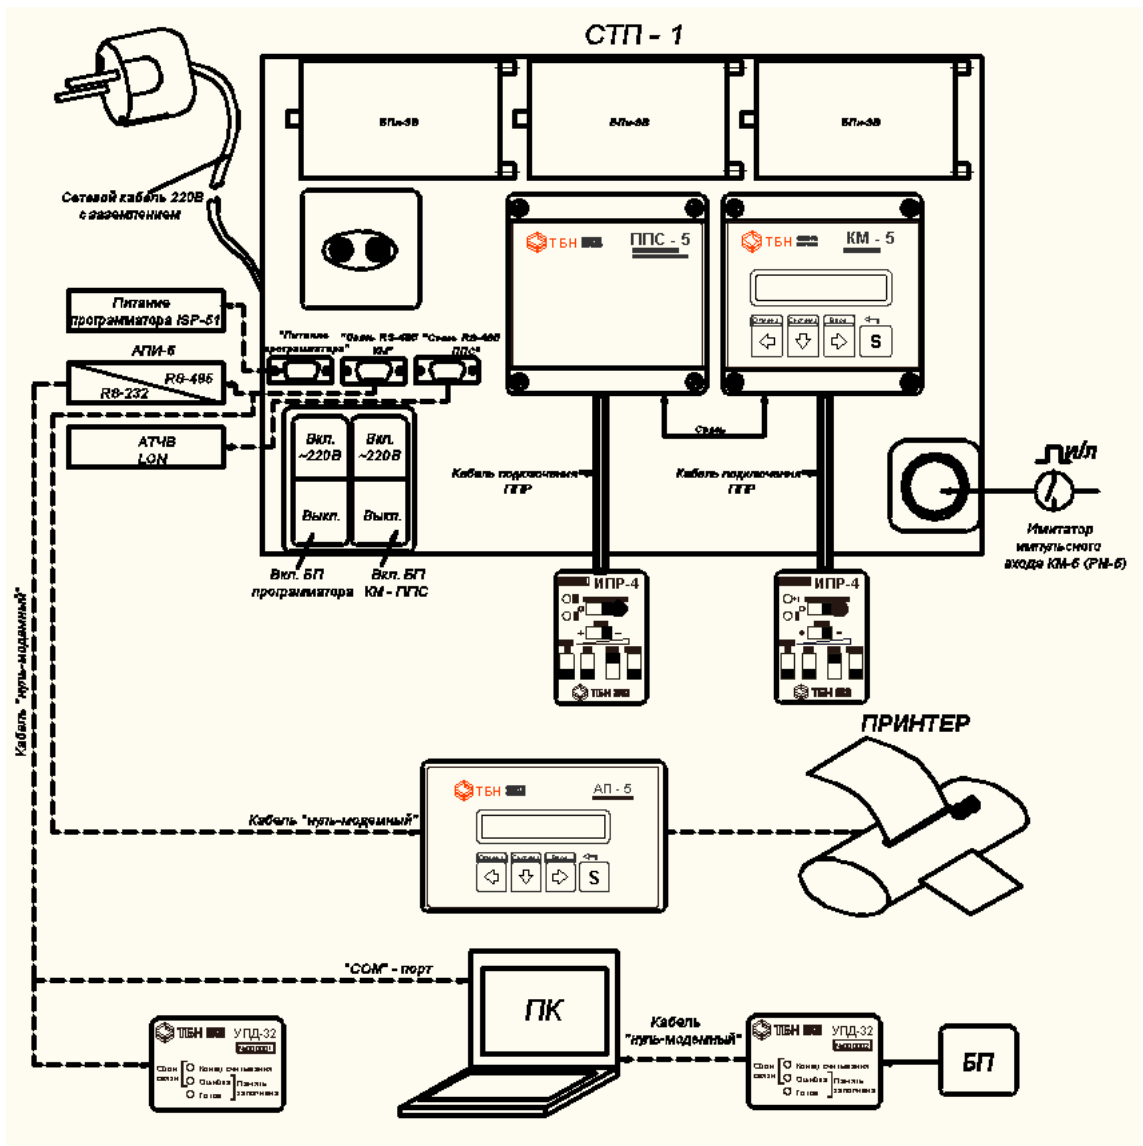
СТП - 1

БПн-8В

БПн-8В

БПн-8В

Сетевой кабель 220В с заземлением

Питание программатора ISP-51

"Питание программатора"

"Связь RS-485 КМ"

"Связь RS-485 ППС"

АПИ-5

RS-485

RS-232

АТЧВ LON

Вкл. ~220В

Вкл. ~220В

Выкл.

Выкл.

Вкл. БП программатора

Вкл. БП КМ - ППС

ТБН

ППС - 5

ТБН

КМ - 5

Отмена

Сдвиг

Ввод

S

Связь

Кабель подключения ПГР

Кабель подключения ПГР

Имитатор импульсного входа КМ-5 (РН-5)

ИПР-4

ТБН

ИПР-4

ТБН

Кабель "нуль-модемный"

ПРИНТЕР

ТБН

АП - 5

Кабель "нуль-модемный"

Отмена

Сдвиг

Ввод

S

"COM" - порт

ПК

Кабель "нуль-модемный"

ТБН

УПД-32

Сбой связи

Конец считывания

Ошибка

Готов

Память заполнена

ТБН

УПД-32

Сбой связи

Конец считывания

Ошибка

Готов

Память заполнена

БП